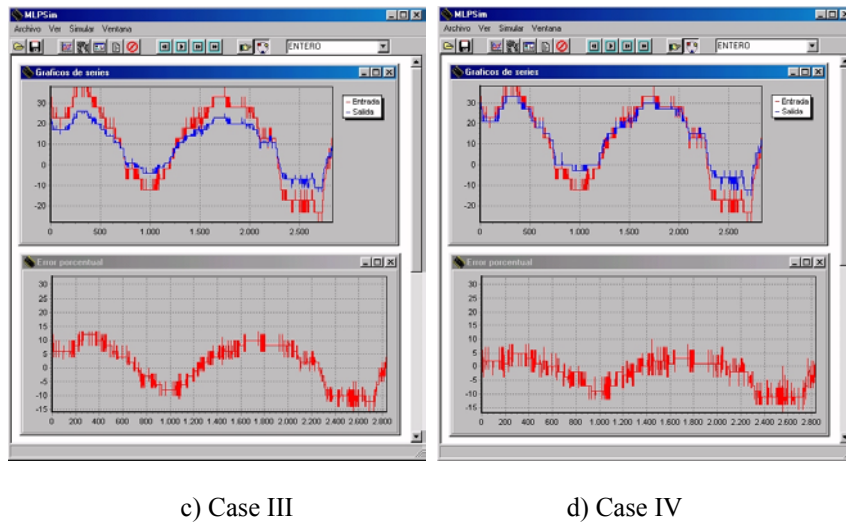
MLPSim

Archivo Ver Simular Ventana

ENTERO

Graficos de series

– Entrada
– Salida

30
20
10
0
-10
-20

0 500 1.000 1.500 2.000 2.500

Error porcentual

30
25
20
15
10
5
0
-5
-10
-15

0 200 400 600 800 1.000 1.200 1.400 1.600 1.800 2.000 2.200 2.400 2.600 2.800

c) Case III

MLPSim

Archivo Ver Simular Ventana

ENTERO

Graficos de series

– Entrada
– Salida

30
20
10
0
-10
-20

0 500 1.000 1.500 2.000 2.500

Error porcentual

30
25
20
15
10
5
0
-5
-10
-15

0 200 400 600 800 1.000 1.200 1.400 1.600 1.800 2.000 2.200 2.400 2.600 2.800

d) Case IV